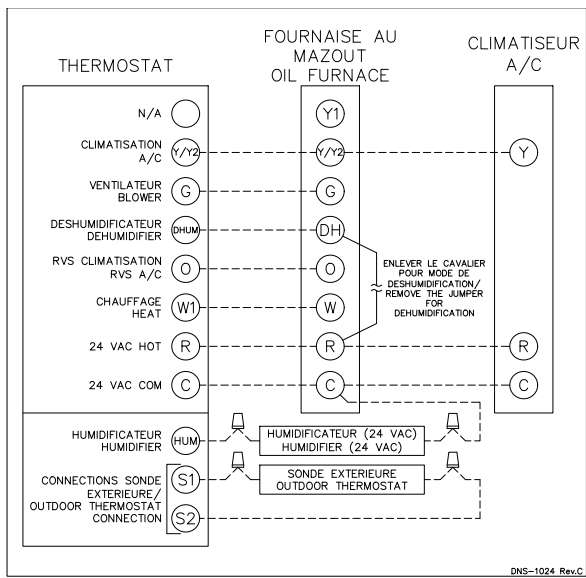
THERMOSTAT

FOURNAISE AU MAZOUT
OIL FURNACE

CLIMATISEUR
A/C

N/A

CLIMATISATION
A/C
Y/Y2

VENTILATEUR
BLOWER
G

DESHUMIDIFICATEUR
DEHUMIDIFIER
DHUM

RVS CLIMATISATION
RVS A/C
O

CHAUFFAGE
HEAT
W1

24 VAC HOT
R

24 VAC COM
C

Y1
Y/Y2
G
DH
O
W
R
C

Y
R
C

ENLEVER LE CAVALIER POUR MODE DE DESHUMIDIFICATION/ REMOVE THE JUMPER FOR DEHUMIDIFICATION

HUMIDIFICATEUR
HUMIDIFIER
HUM

HUMIDIFICATEUR (24 VAC)
HUMIDIFIER (24 VAC)

CONNECTIONS SONDE EXTERIEURE/ OUTDOOR THERMOSTAT CONNECTION
S1
S2

SONDE EXTERIEURE
OUTDOOR THERMOSTAT

DNS-1024 Rev.C